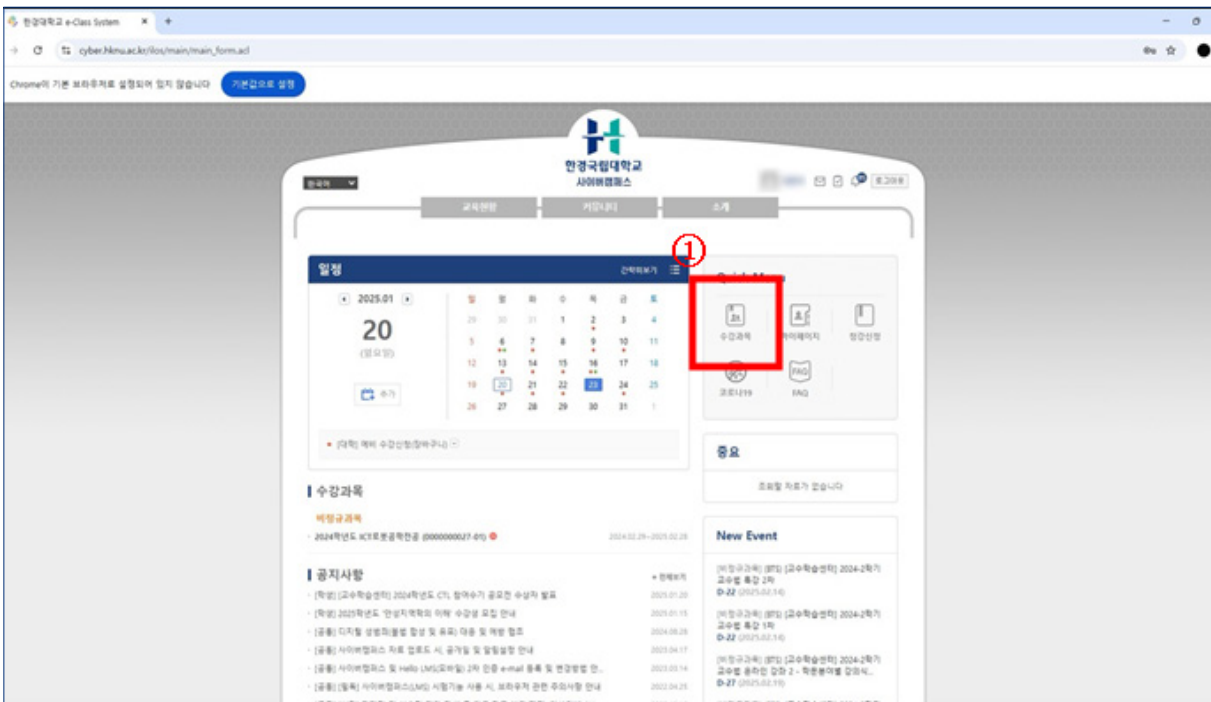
한경대학교 e-Class System ×
cyber.hknu.ac.kr/ilos/main/main_form.acl

Chrome이 기본 브라우저로 설정되어 있지 않습니다 기본값으로 설정

한경국립대학교
사이버캠퍼스

한국어

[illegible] 로그아웃

교육현황 커뮤니티 소개

①

일정 간략히보기

2025.01

20
(월요일)

추가

| 일 | 월 | 화 | 수 | 목 | 금 | 토 |
|---|---|---|---|---|---|---|
| 29 | 30 | 31 | 1 | 2 | 3 | 4 |
| 5 | 6 | 7 | 8 | 9 | 10 | 11 |
| 12 | 13 | 14 | 15 | 16 | 17 | 18 |
| 19 | 20 | 21 | 22 | 23 | 24 | 25 |
| 26 | 27 | 28 | 29 | 30 | 31 | 1 |

• [대학] 예비 수강신청(장바구니)

Quick Menu

수강과목
마이페이지
청강신청
코로나19
FAQ

중요

조회할 자료가 없습니다

New Event

[비정규과목] [BTS] [교수학습센터] 2024-2학기 교수법 특강 2차
D-22 (2025.02.14)

[비정규과목] [BTS] [교수학습센터] 2024-2학기 교수법 특강 1차
D-22 (2025.02.14)

[비정규과목] [BTS] [교수학습센터] 2024-2학기 교수법 온라인 강좌 2 - 학문분야별 강의사...
D-27 (2025.02.19)

수강과목

비정규과목

2024학년도 ICT로봇공학전공 (0000000027-01) 2024.02.29~2025.02.28

공지사항 + 전체보기

[학생] [교수학습센터] 2024학년도 CTL 참여수기 공모전 수상자 발표 2025.01.20
[학생] 2025학년도 '안성지역학의 이해' 수강생 모집 안내 2025.01.15
[공통] 디지털 성범죄(불법 촬영 및 유포) 대응 및 예방 협조 2024.08.28
[공통] 사이버캠퍼스 자료 업로드 시, 공개일 및 알림설정 안내 2023.04.17
[공통] 사이버캠퍼스 및 Hello LMS(모바일) 2차 인증 e-mail 등록 및 변경방법 안... 2023.03.14
[공통] [필독] 사이버캠퍼스(LMS) 시험기능 사용 시, 브라우저 관련 주의사항 안내 2022.04.25